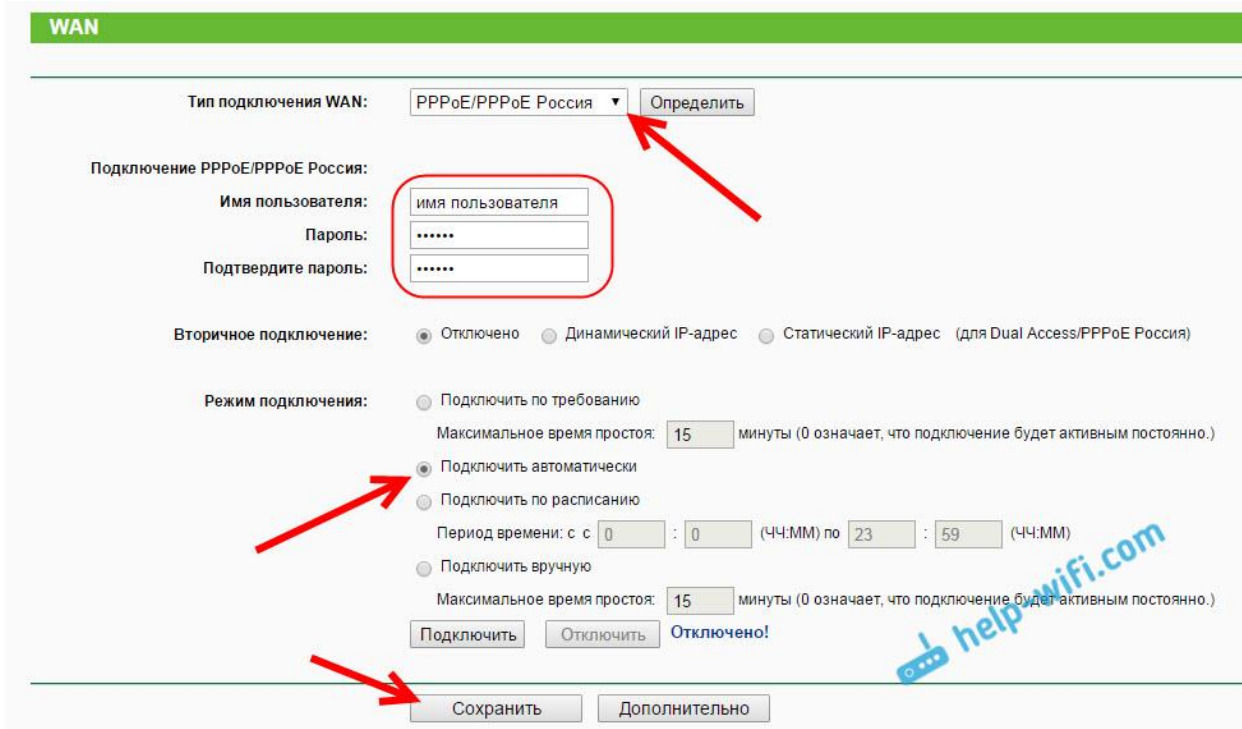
WAN

Тип подключения WAN: PPPoE/PPPoE Россия ▼ Определить

Подключение PPPoE/PPPoE Россия:

Имя пользователя: имя пользователя

Пароль: ••••••

Подтвердите пароль: ••••••

Вторичное подключение: Отключено Динамический IP-адрес Статический IP-адрес (для Dual Access/PPPoE Россия)

Режим подключения: Подключить по требованию

Максимальное время простоя: 15 минуты (0 означает, что подключение будет активным постоянно.)

Подключить автоматически

Подключить по расписанию

Период времени: с с 0 : 0 (ЧЧ:ММ) по 23 : 59 (ЧЧ:ММ)

Подключить вручную

Максимальное время простоя: 15 минуты (0 означает, что подключение будет активным постоянно.)

Подключить Отключить Отключено!

help-wifi.com

Сохранить Дополнительно